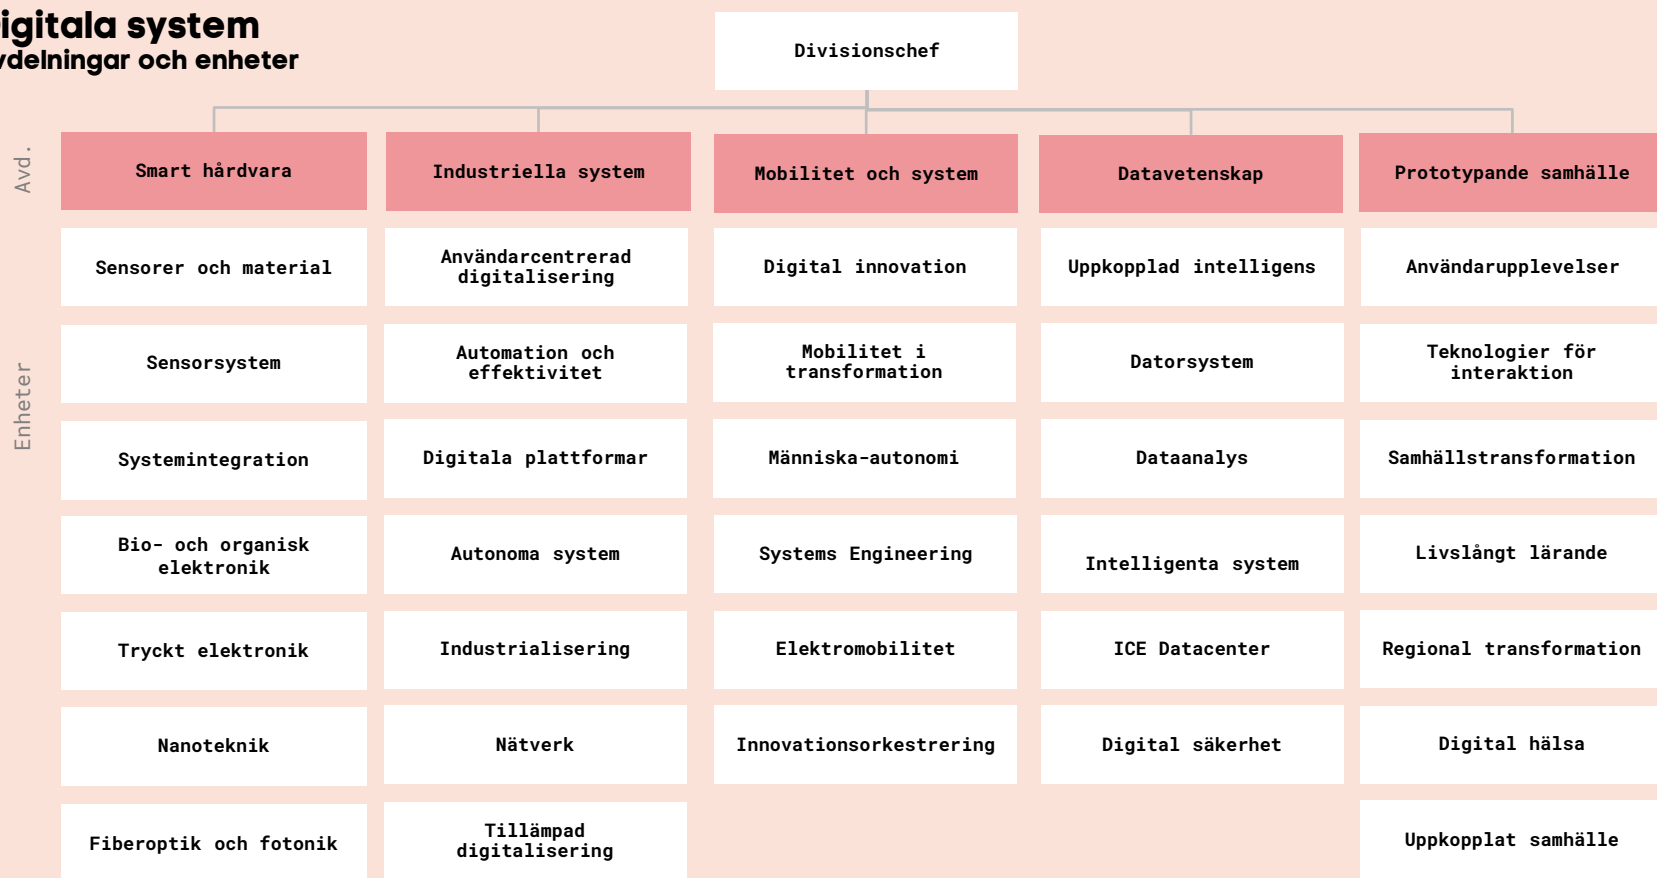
igitala system
vdelningar och enheter

Divisionschef

Avd.

| Smart hårdvara | Industriella system | Mobilitet och system | Datavetenskap | Prototypande samhälle |
|---|---|---|---|---|
| Sensorer och material | Användarcentrerad digitalisering | Digital innovation | Uppkopplad intelligens | Användarupplevelser |
| Sensorsystem | Automation och effektivitet | Mobilitet i transformation | Datorsystem | Teknologier för interaktion |
| Systemintegration | Digitala plattformar | Människa-autonomi | Dataanalys | Samhällstransformation |
| Bio- och organisk elektronik | Autonoma system | Systems Engineering | Intelligenta system | Livslångt lärande |
| Tryckt elektronik | Industrialisering | Elektromobilitet | ICE Datacenter | Regional transformation |
| Nanoteknik | Nätverk | Innovationsorkestrering | Digital säkerhet | Digital hälsa |
| Fiberoptik och fotonik | Tillämpad digitalisering | | | Uppkopplat samhälle |

Enheter